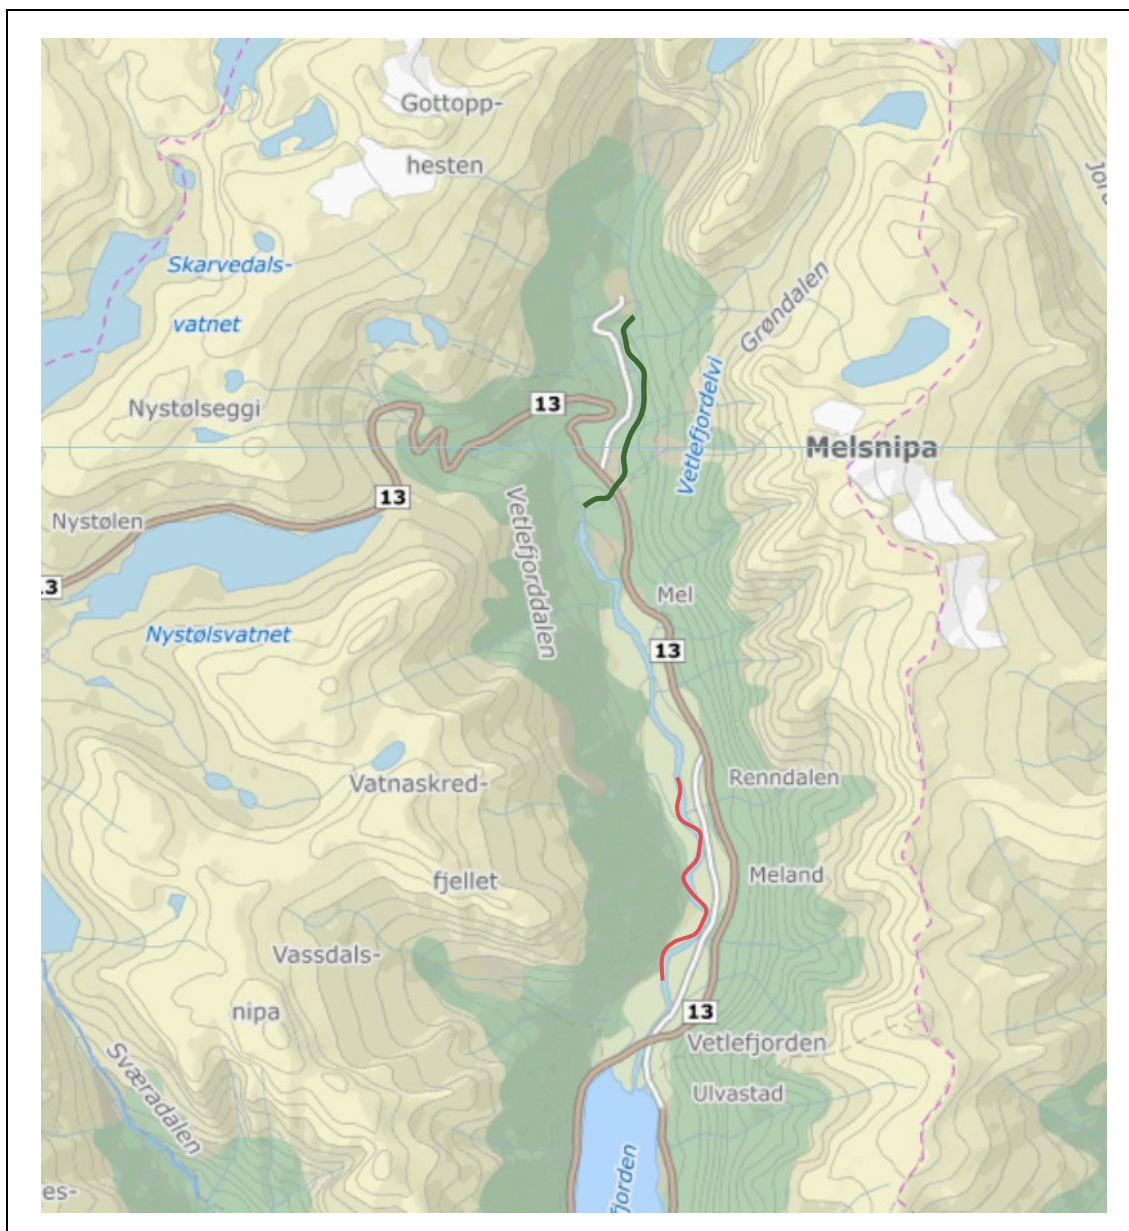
Gottopp-
hesten
Skarvedals-
vatnet
Nystølseggi
13
13
Nystølen
13
Nystølsvatnet
Vetlefjorddalen
Vetlefjordelvi
Grøndalen
Melsnipa
Jord
Mel
13
Vatnaskred-
fjellet
Renndalen
Meland
Vassdals-
nipa
13
Vetlefjorden
Ulvastad
Sværadalen
es-
fjorden